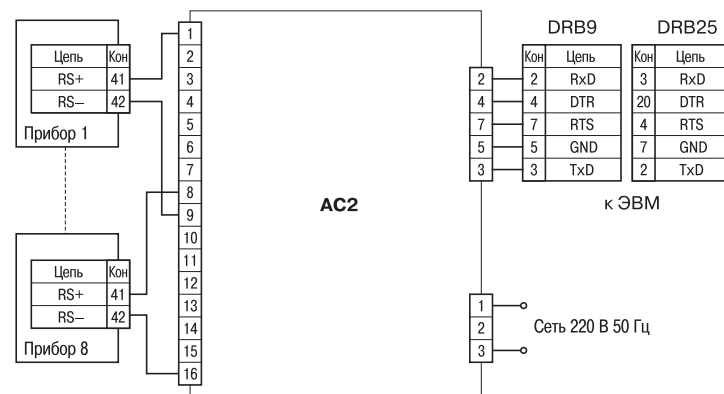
| Цепь | Кон |
|---|---|
| RS+ | 41 |
| RS– | 42 |

Прибор 1

| Цепь | Кон |
|---|---|
| RS+ | 41 |
| RS– | 42 |

Прибор 8

1
2
3
4
5
6
7
8
9
10
11
12
13
14
15
16

AC2

2
4
7
5
3

DRB9

| Кон | Цепь |
|---|---|
| 2 | RxD |
| 4 | DTR |
| 7 | RTS |
| 5 | GND |
| 3 | TxD |

DRB25

| Кон | Цепь |
|---|---|
| 3 | RxD |
| 20 | DTR |
| 4 | RTS |
| 7 | GND |
| 2 | TxD |

к ЭВМ

1
2
3

Сеть 220 В 50 Гц